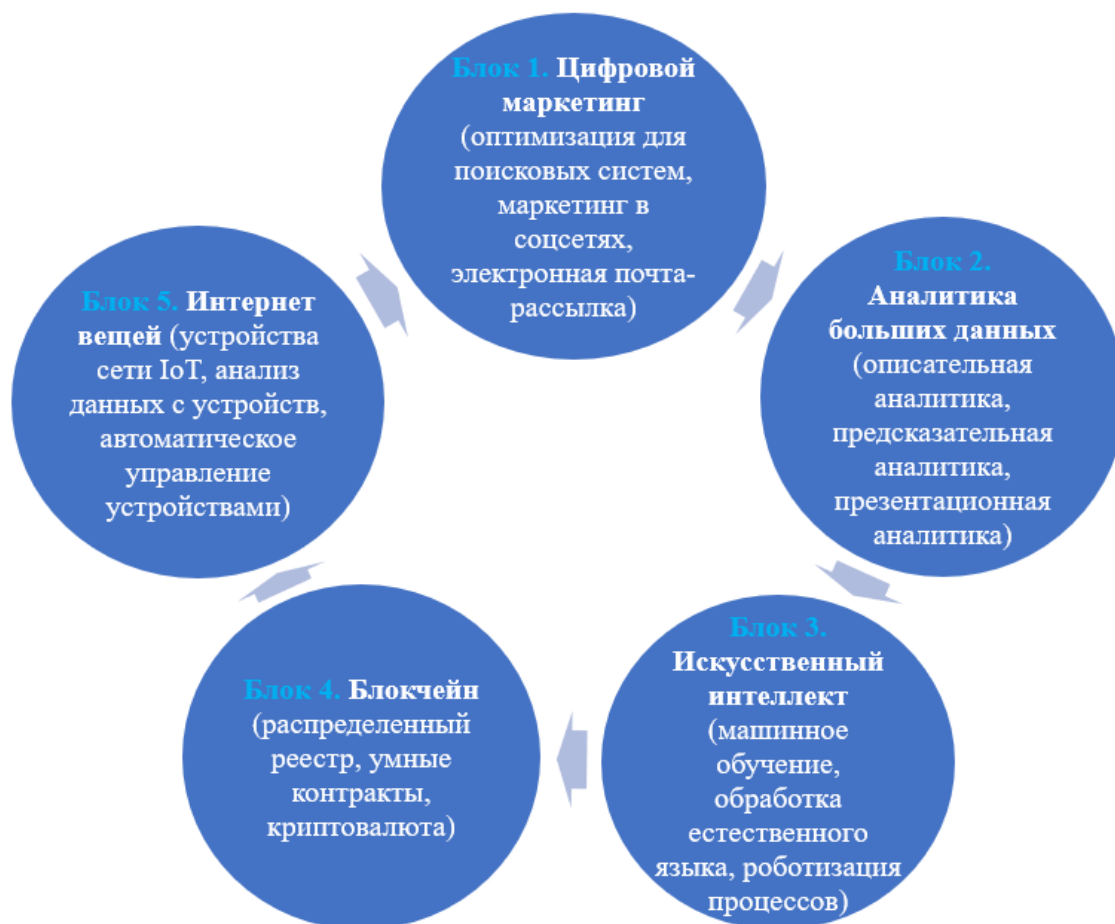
Блок 1. Цифровой маркетинг (оптимизация для поисковых систем, маркетинг в соцсетях, электронная почта-рассылка)

Блок 2. Аналитика больших данных (описательная аналитика, предсказательная аналитика, презентационная аналитика)

Блок 3. Искусственный интеллект (машинное обучение, обработка естественного языка, роботизация процессов)

Блок 4. Блокчейн (распределенный реестр, умные контракты, криптовалюта)

Блок 5. Интернет вещей (устройства сети IoT, анализ данных с устройств, автоматическое управление устройствами)